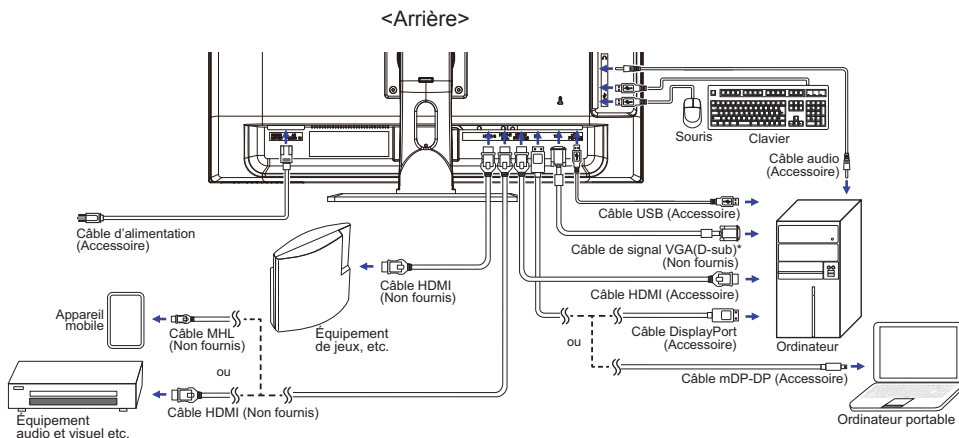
<Arrière>

Souris

Clavier

Câble audio (Accessoire)

Câble d'alimentation (Accessoire)

Câble USB (Accessoire)

Câble de signal VGA(D-sub)* (Non fournis)

Câble HDMI (Non fournis)

Câble HDMI (Accessoire)

Appareil mobile

Câble MHL (Non fournis)

Équipement de jeux, etc.

Câble DisplayPort (Accessoire)

ou

Ordinateur

ou

Câble mDP-DP (Accessoire)

Câble HDMI (Non fournis)

Équipement audio et visuel etc.

Ordinateur portable